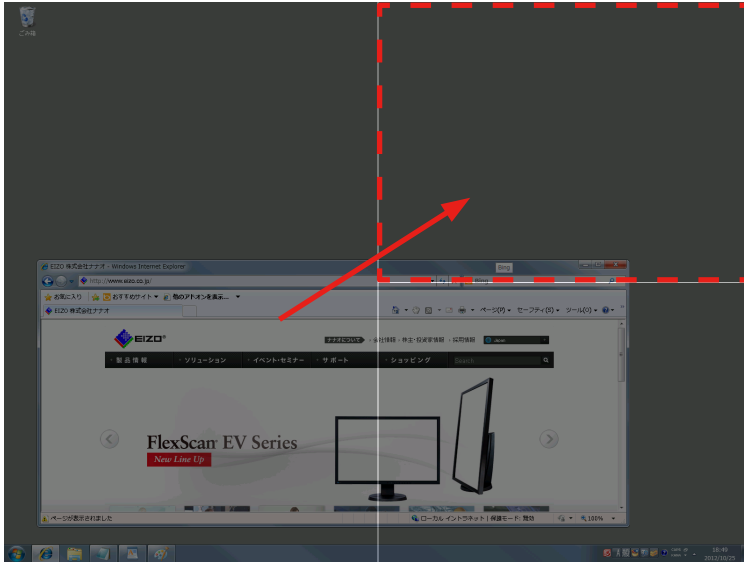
ごみ箱

EIZO 株式会社ナナオ - Windows Internet Explorer

http://www.eizo.co.jp/

Bing

お気に入り

おすすめサイト ▾

他のアドオンを表示... ▾

EIZO 株式会社ナナオ

ページ(P) ▾ セーフティ(S) ▾ ツール(O) ▾

EIZO

ナナオについて

会社情報

株主・投資家情報

採用情報

Japan

製品情報

ソリューション

イベント・セミナー

サポート

ショッピング

Search

FlexScan EV Series

New Line Up

ページが表示されました

ローカル イントラネット | 保護モード: 無効

100%

16:49
2012/10/25